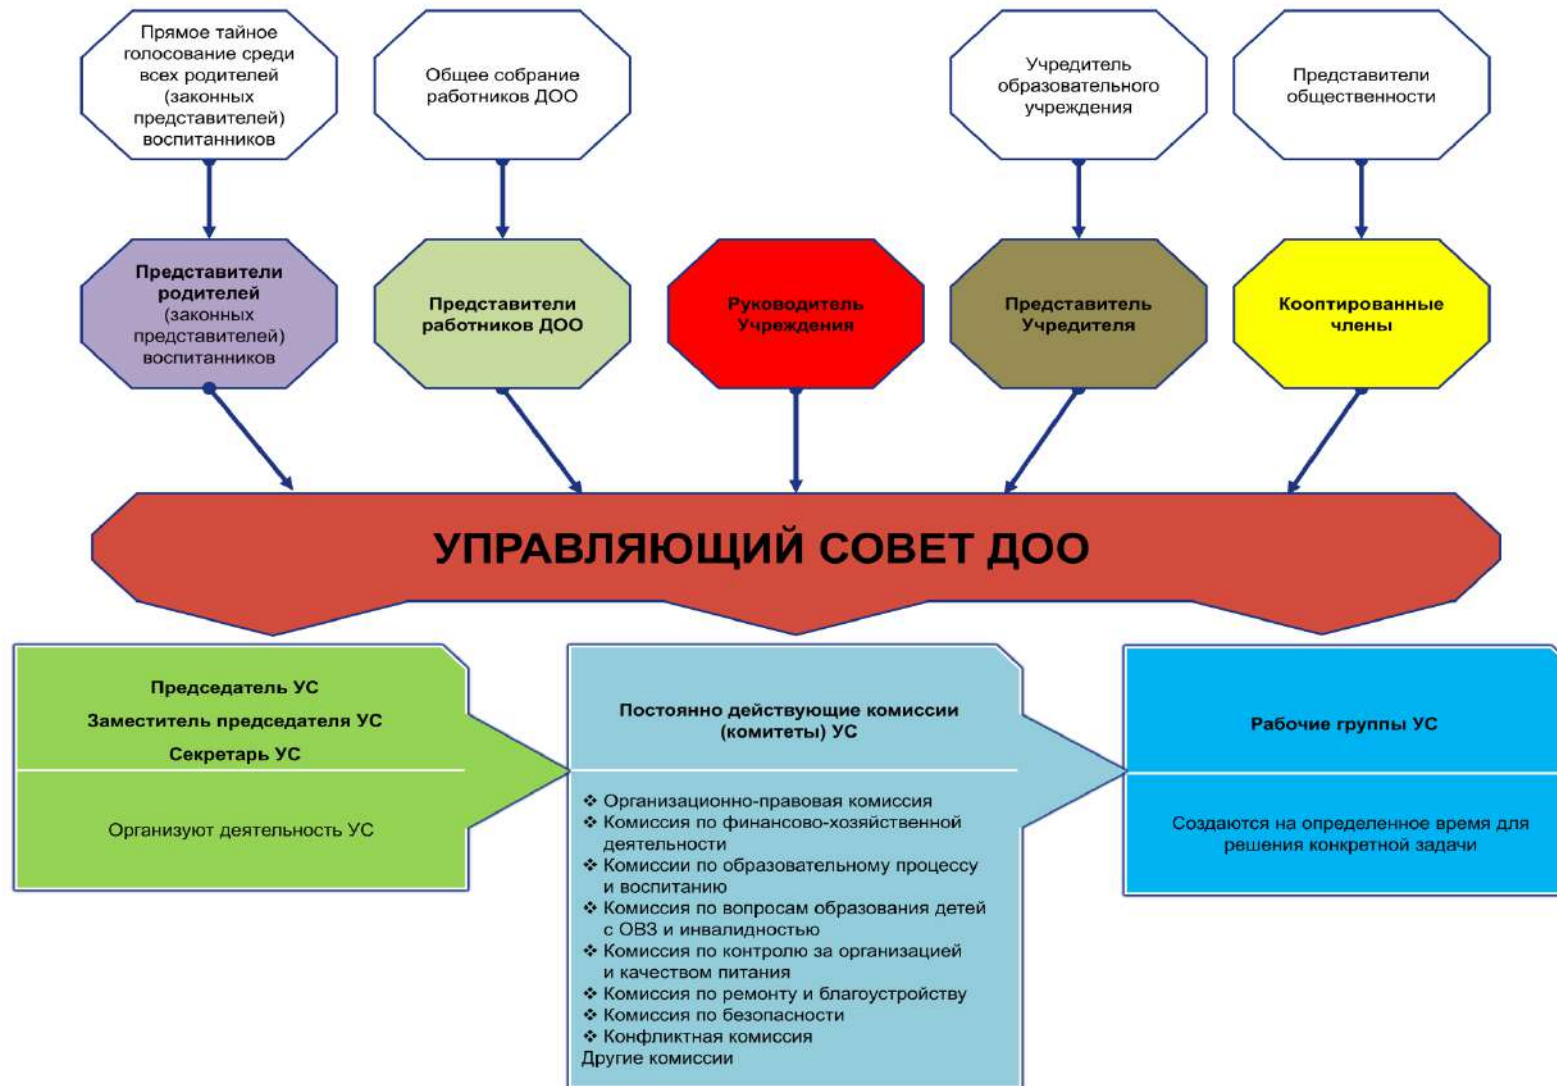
Прямое тайное голосование среди всех родителей (законных представителей) воспитанников

Общее собрание работников ДОО

Учредитель образовательного учреждения

Представители общественности

Представители родителей (законных представителей) воспитанников

Представители работников ДОО

Руководитель Учреждения

Представитель Учредителя

Кооптированные члены

УПРАВЛЯЮЩИЙ СОВЕТ ДОО

Председатель УС
Заместитель председателя УС
Секретарь УС

Организуют деятельность УС

Постоянно действующие комиссии (комитеты) УС

❖ Организационно-правовая комиссия
❖ Комиссия по финансово-хозяйственной деятельности
❖ Комиссии по образовательному процессу и воспитанию
❖ Комиссия по вопросам образования детей с ОВЗ и инвалидностью
❖ Комиссия по контролю за организацией и качеством питания
❖ Комиссия по ремонту и благоустройству
❖ Комиссия по безопасности
❖ Конфликтная комиссия
Другие комиссии

Рабочие группы УС

Создаются на определенное время для решения конкретной задачи